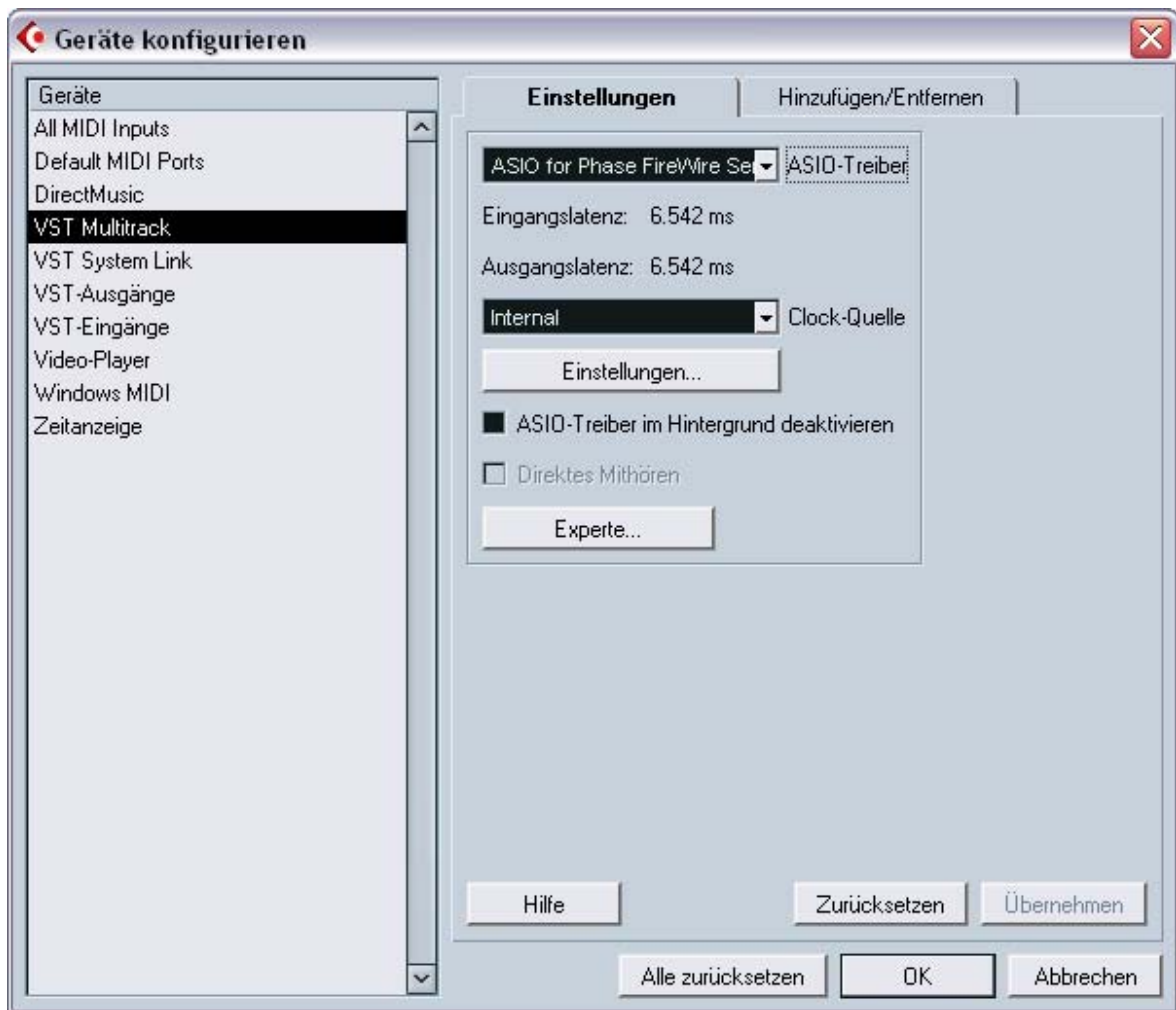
Geräte konfigurieren

Geräte
All MIDI Inputs
Default MIDI Ports
DirectMusic
VST Multitrack
VST System Link
VST-Ausgänge
VST-Eingänge
Video-Player
Windows MIDI
Zeitanzeige

Einstellungen | Hinzufügen/Entfernen

ASIO for Phase FireWire Se ASIO-Treiber

Eingangslatenz: 6.542 ms

Ausgangslatenz: 6.542 ms

Internal Clock-Quelle

Einstellungen...

ASIO-Treiber im Hintergrund deaktivieren

Direktes Mithören

Experte...

Hilfe

Zurücksetzen

Übernehmen

Alle zurücksetzen

OK

Abbrechen